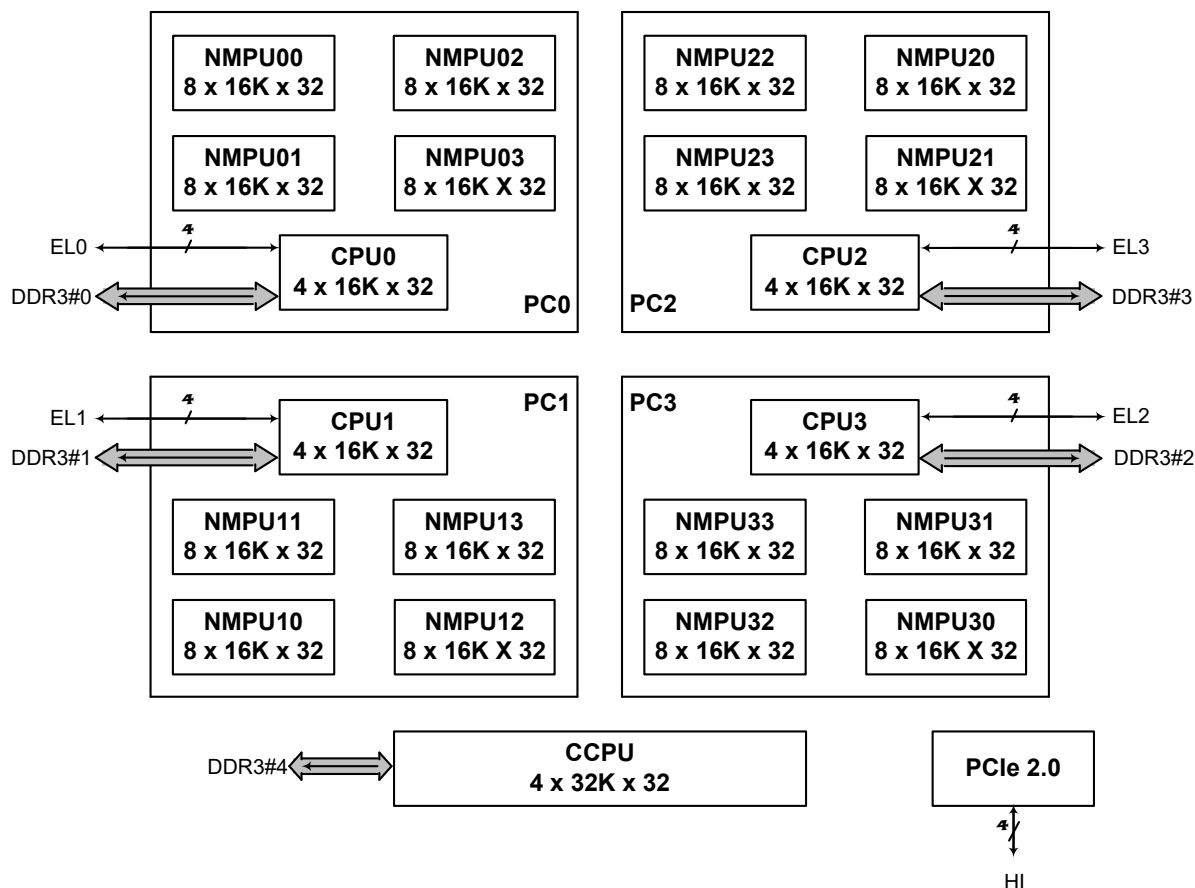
NMPU00
8 x 16K x 32

NMPU02
8 x 16K x 32

NMPU01
8 x 16K x 32

NMPU03
8 x 16K X 32

EL0

4

CPU0
4 x 16K x 32

DDR3#0

PC0

NMPU22
8 x 16K x 32

NMPU20
8 x 16K x 32

NMPU23
8 x 16K x 32

NMPU21
8 x 16K X 32

4

EL3

CPU2
4 x 16K x 32

PC2

DDR3#3

EL1

4

CPU1
4 x 16K x 32

PC1

DDR3#1

NMPU11
8 x 16K x 32

NMPU13
8 x 16K x 32

NMPU10
8 x 16K x 32

NMPU12
8 x 16K X 32

PC3

4

EL2

CPU3
4 x 16K x 32

DDR3#2

NMPU33
8 x 16K x 32

NMPU31
8 x 16K x 32

NMPU32
8 x 16K x 32

NMPU30
8 x 16K X 32

DDR3#4

CCPU
4 x 32K x 32

PCIe 2.0

4

HI